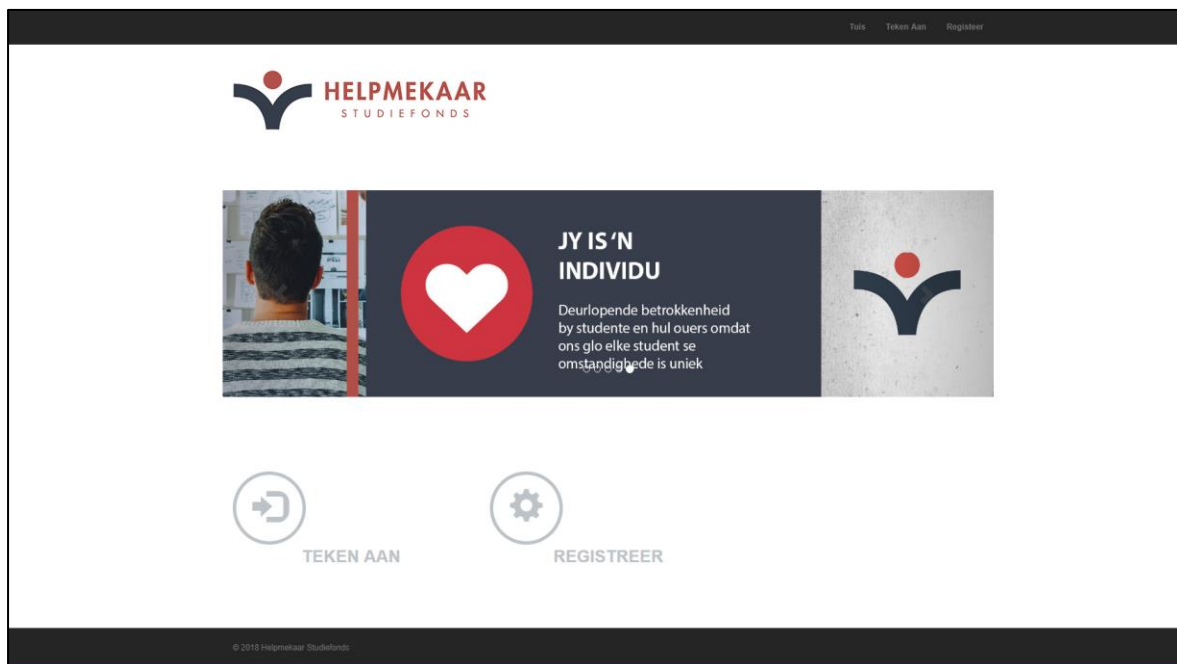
Tuis Teken Aan Registeer

HELPMEKAAR
STUDIEFONDS

JY IS 'N INDIVIDU

Deurlopende betrokkenheid by studente en hul ouers omdat ons glo elke student se omstandighede is uniek

TEKEN AAN

REGISTREER

© 2018 Helpmekaar Studiefonds